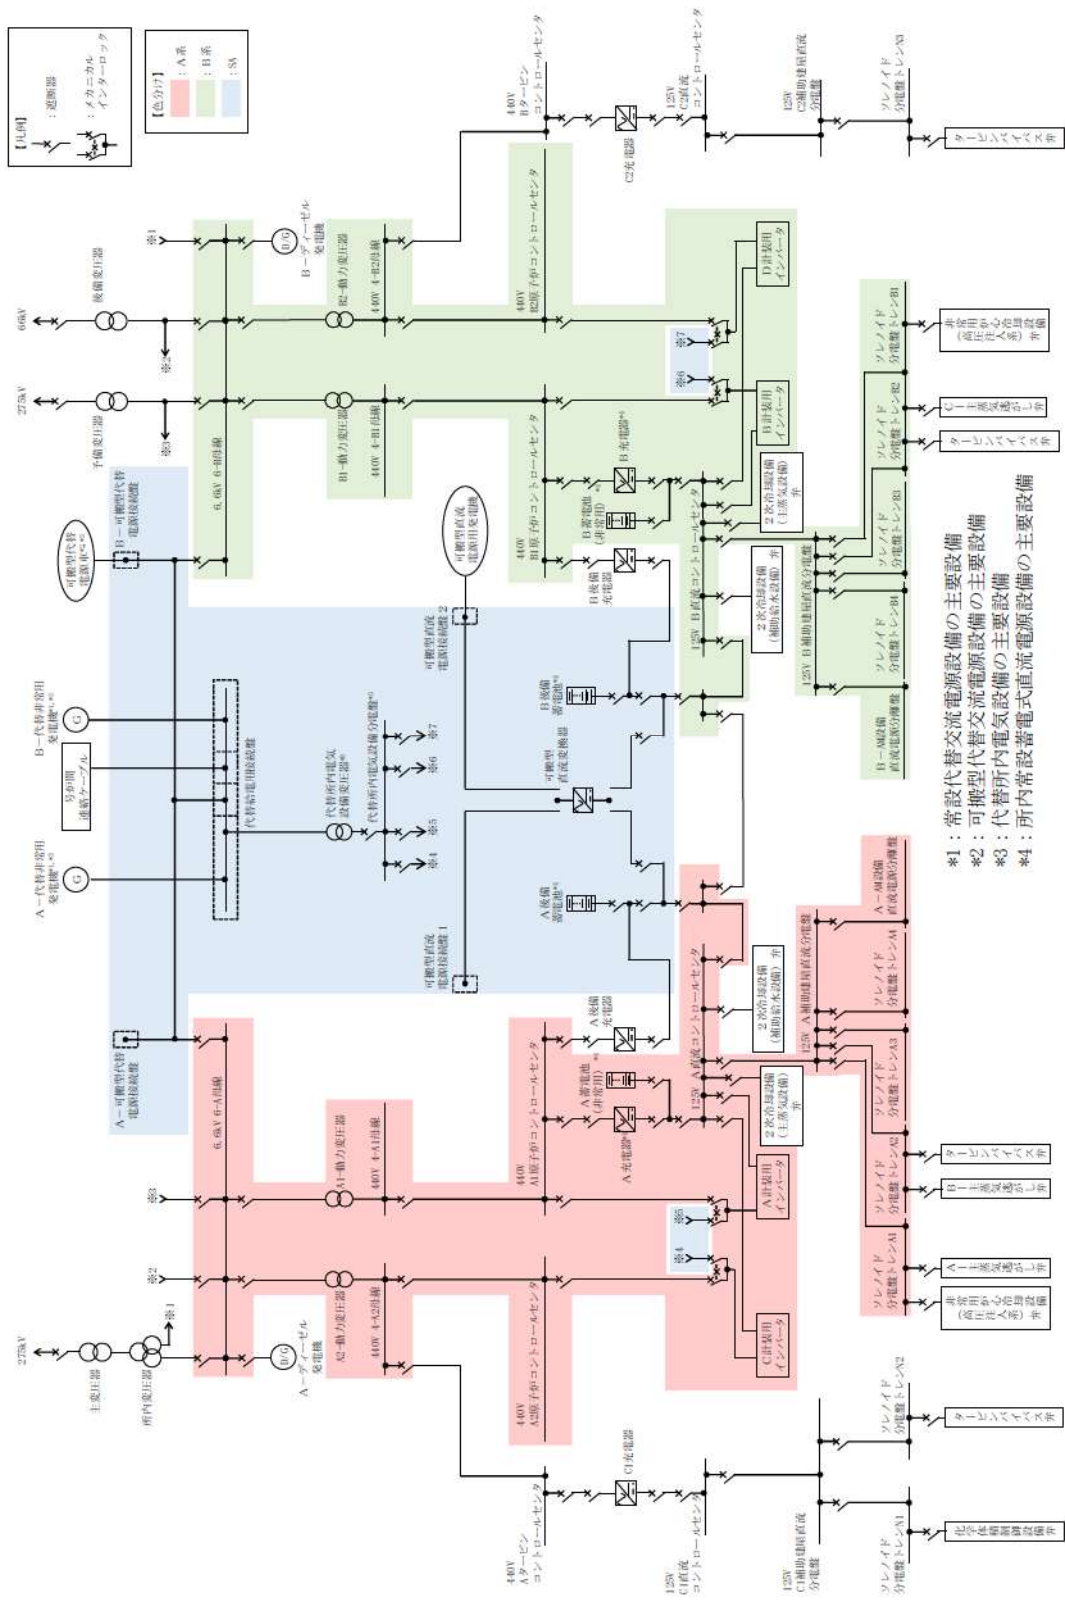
【凡例】
：遮断器
：メカニカルインターロック

【色分け】
：A系
：B系
：SA

66kV
275kV
275kV
後備変圧器
予備変圧器
主変圧器
所内変圧器

※1
※2
※3
※1
※2
※3

B－ディーゼル発電機
A－ディーゼル発電機

6.6kV 6-B母線
6.6kV 6-A母線

B2－動力変圧器
B1－動力変圧器
A1－動力変圧器
A2－動力変圧器

440V 4-B2母線
440V 4-B1母線
440V 4-A1母線
440V 4-A2母線

440V B2原子炉コントロールセンタ
440V B1原子炉コントロールセンタ
440V A1原子炉コントロールセンタ
440V A2原子炉コントロールセンタ

440V Bタービンコントロールセンタ
440V Aタービンコントロールセンタ

C2充電器
C1充電器
125V C2直流コントロールセンタ
125V C1直流コントロールセンタ
125V C2補助建屋直流分電盤
125V C1補助建屋直流分電盤

ソレノイド分電盤トレンN3
ソレノイド分電盤トレンN2
ソレノイド分電盤トレンN1
タービンバイパス弁
化学体積制御設備弁

D計装用インバータ
B計装用インバータ
A計装用インバータ
C計装用インバータ

※7
※6
※5
※4

B充電器*4
B蓄電池(非常用)
B後備充電器
A充電器*4
A蓄電池(非常用)*4
A後備充電器

125V B直流コントロールセンタ
125V A直流コントロールセンタ
125V B補助建屋直流分電盤
125V A補助建屋直流分電盤

2次冷却設備(主蒸気設備)弁
2次冷却設備(補助給水設備)弁

ソレノイド分電盤トレンB1
ソレノイド分電盤トレンB2
ソレノイド分電盤トレンB3
ソレノイド分電盤トレンB4
ソレノイド分電盤トレンA1
ソレノイド分電盤トレンA2
ソレノイド分電盤トレンA3
ソレノイド分電盤トレンM

非常用炉心冷却設備(高圧注入系)弁
C－主蒸気逃がし弁
B－主蒸気逃がし弁
A－主蒸気逃がし弁
タービンバイパス弁

B－AM設備直流電源分電盤
A－AM設備直流電源分電盤

可搬型代替電源車*2
B－可搬型代替電源接続盤
A－可搬型代替電源接続盤
B－代替非常用発電機*1,*3
A－代替非常用発電機*1,*3
号炉間連絡ケーブル
代替給電用接続盤
代替所内電気設備変圧器*3
代替所内電気設備分電盤*3
※4 ※5 ※6 ※7

可搬型直流電源用発電機
可搬型直流電源接続盤2
可搬型直流電源接続盤1
B後備蓄電池*3
A後備蓄電池*3
可搬型直流変換器

＊1：常設代替交流電源設備の主要設備
＊2：可搬型代替交流電源設備の主要設備
＊3：代替所内電気設備の主要設備
＊4：所内常設蓄電式直流電源設備の主要設備